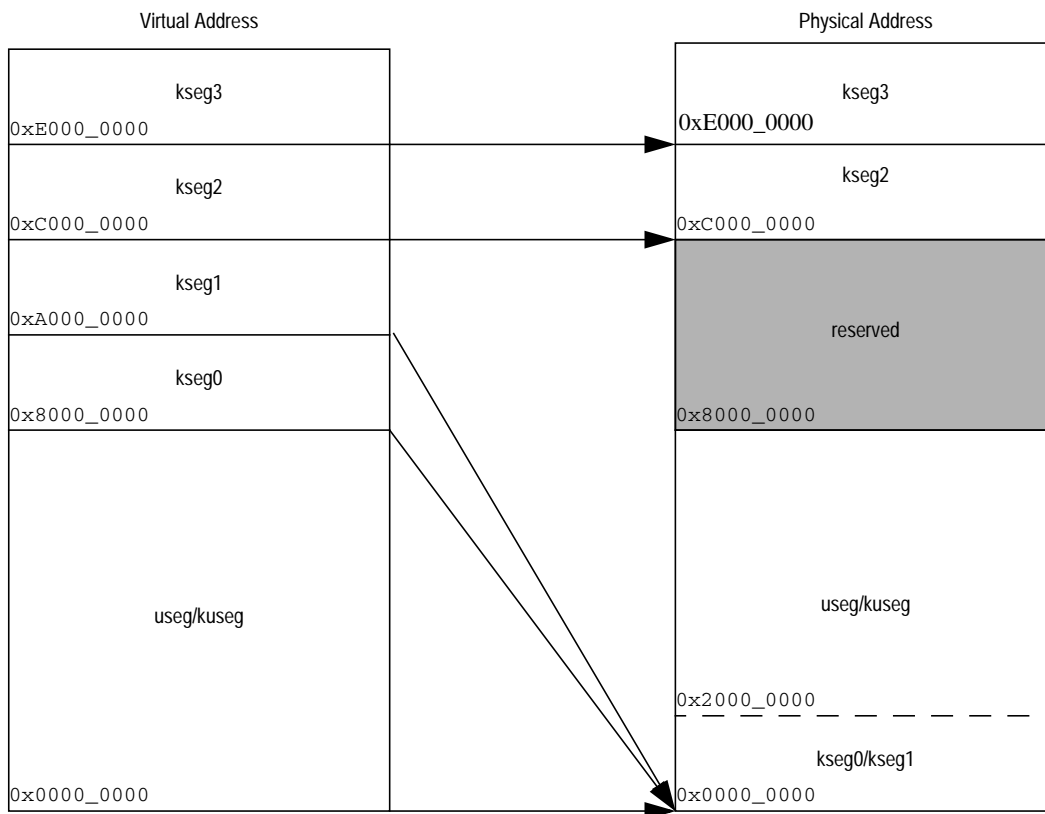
Virtual Address

kseg3
0xE000_0000

kseg2
0xC000_0000

kseg1
0xA000_0000

kseg0
0x8000_0000

useg/kuseg

0x0000_0000

Physical Address

kseg3
0xE000_0000

kseg2
0xC000_0000

reserved

0x8000_0000

useg/kuseg

0x2000_0000

kseg0/kseg1

0x0000_0000